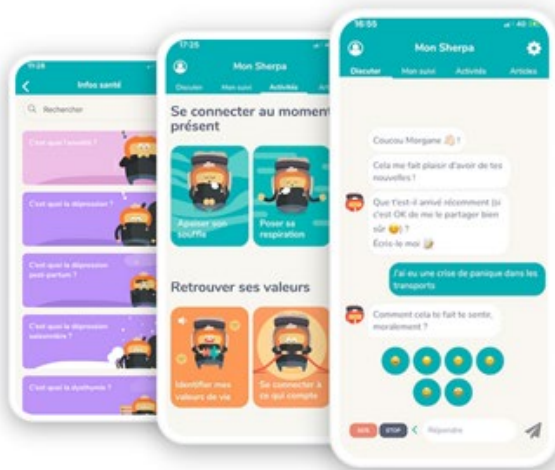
11:28

Infos santé

Rechercher

C'est quoi l'anxiété ?

C'est quoi la dépression ?

C'est quoi la dépression post-partum ?

C'est quoi la dépression saisonnière ?

C'est quoi la dysthymie ?

17:25

Mon Sherpa

Discuter Mon suivi Activités Ar

Se connecter au moment présent

Apaiser son souffle

Poser sa respiration

Retrouver ses valeurs

Identifier mes valeurs de vie

Se connecter à ce qui compte

16:55

Mon Sherpa

Discuter Mon suivi Activités Articles

Coucou Morgane 👋🏻 !

Cela me fait plaisir d'avoir de tes nouvelles !

Que t'est-il arrivé récemment (si c'est OK de me le partager bien sûr 😉) ?

Écris-le moi 📝

J'ai eu une crise de panique dans les transports

Comment cela te fait te sentir, moralement ?

SOS STOP Répondre